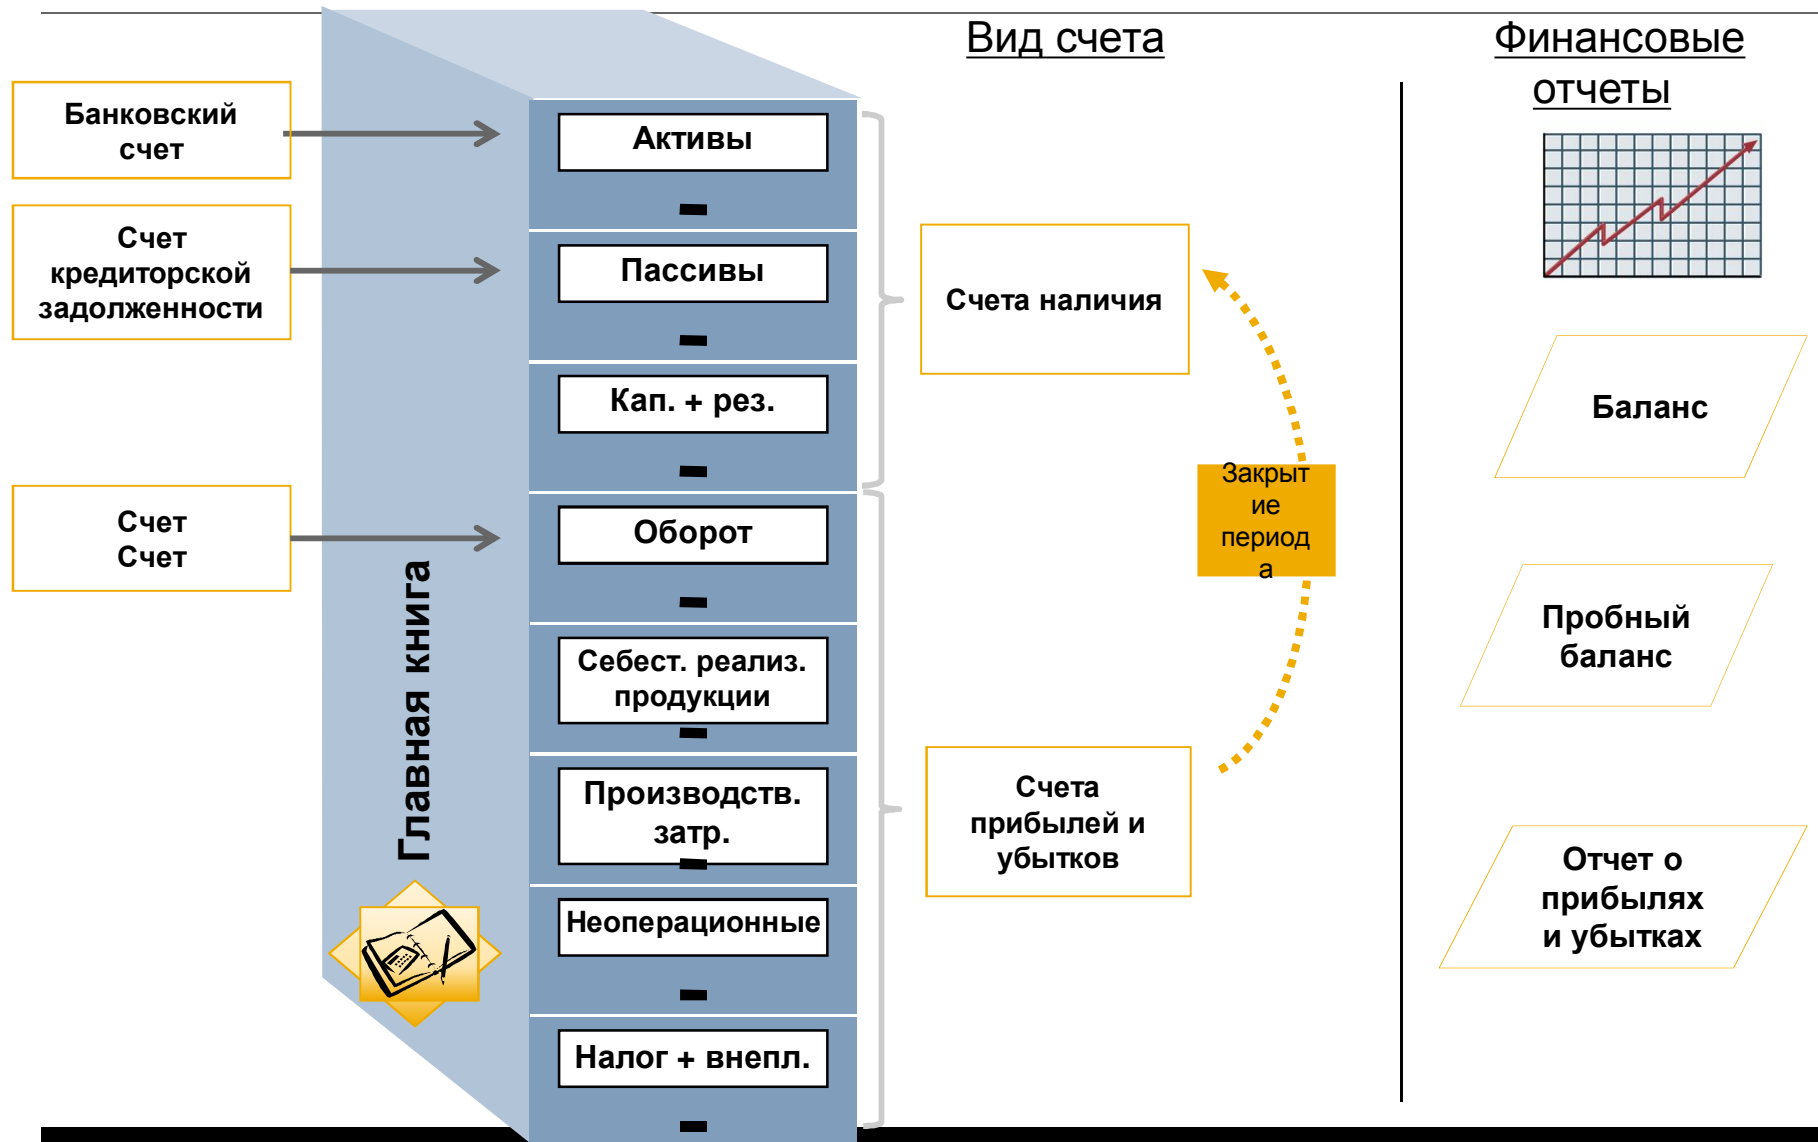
Вид счета

Финансовые отчеты

Банковский счет

Счет кредиторской задолженности

Счет Счет

Главная книга

Активы

Пассивы

Кап. + рез.

Оборот

Себест. реализ. продукции

Производств. затр.

Неоперационные

Налог + внепл.

Счета наличия

Закрытие периода

Счета прибылей и убытков

Баланс

Пробный баланс

Отчет о прибылях и убытках